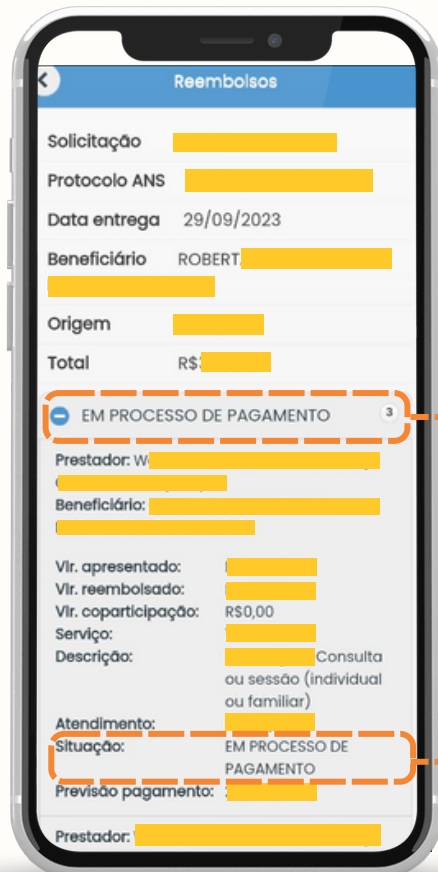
Reembolsos

Solicitação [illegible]
Protocolo ANS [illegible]
Data entrega 29/09/2023
Beneficiário ROBERT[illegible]
Origem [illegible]
Total R$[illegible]

EM PROCESSO DE PAGAMENTO 3

Prestador: W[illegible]
Beneficiário: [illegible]

Vlr. apresentado: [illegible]
Vlr. reembolsado: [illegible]
Vlr. coparticipação: R$0,00
Serviço: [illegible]
Descrição: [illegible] Consulta ou sessão (individual ou familiar)
Atendimento: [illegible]
Situação: EM PROCESSO DE PAGAMENTO
Previsão pagamento: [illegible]

Prestador: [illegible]